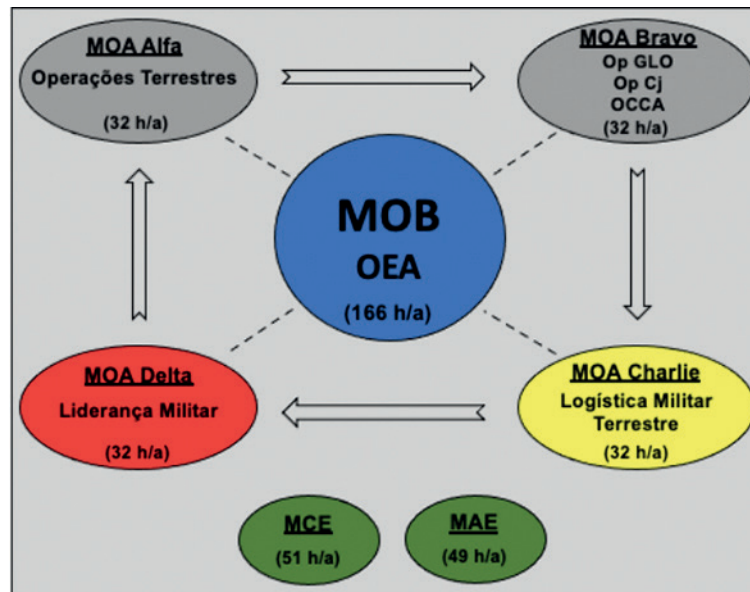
MOA Alfa
Operações Terrestres
(32 h/a)

MOA Bravo
Op GLO
Op Cj
OCCA
(32 h/a)

MOB
OEA
(166 h/a)

MOA Delta
Liderança Militar
(32 h/a)

MOA Charlie
Logística Militar Terrestre
(32 h/a)

MCE
(51 h/a)

MAE
(49 h/a)